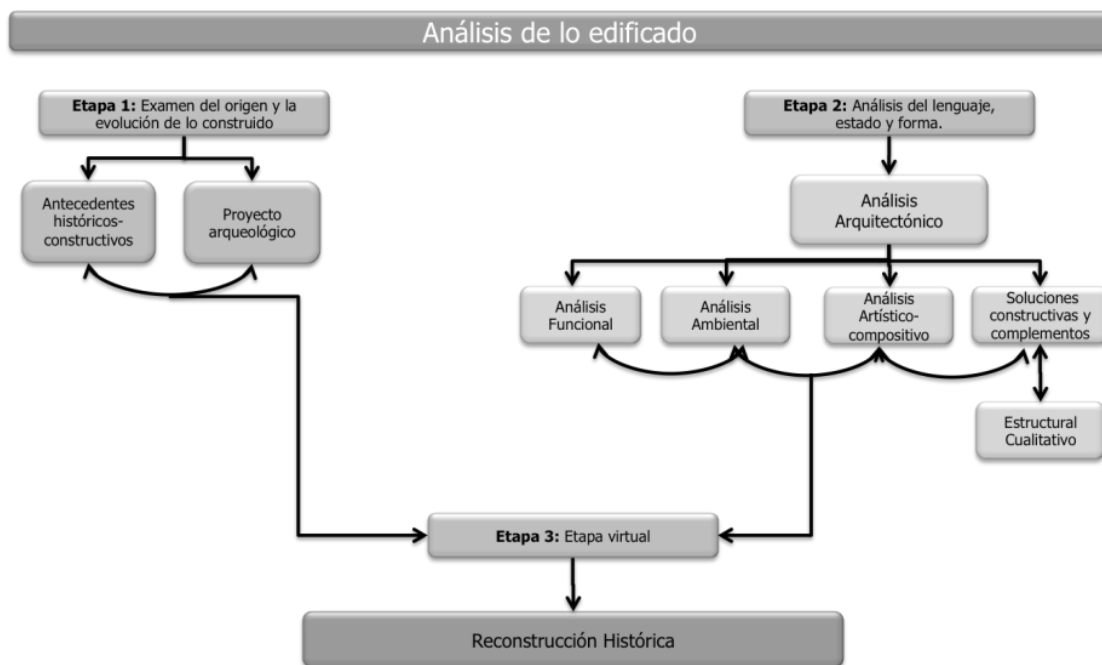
Análisis de lo edificado

**Etapa 1:** Examen del origen y la evolución de lo construido

Antecedentes históricos-constructivos

Proyecto arqueológico

**Etapa 2:** Análisis del lenguaje, estado y forma.

Análisis Arquitectónico

Análisis Funcional

Análisis Ambiental

Análisis Artístico-compositivo

Soluciones constructivas y complementos

Estructural Cualitativo

**Etapa 3:** Etapa virtual

Reconstrucción Histórica